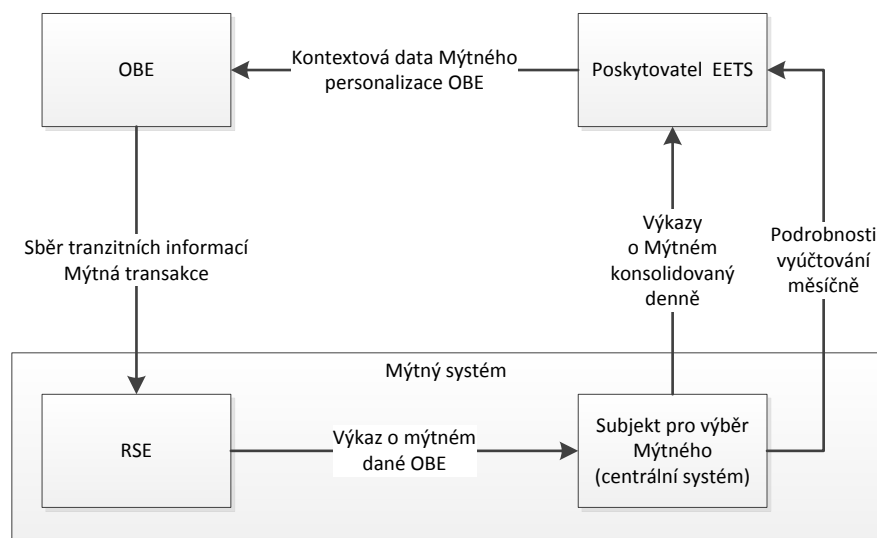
OBE

Kontextová data Mýtného personalizace OBE

Poskytovatel EETS

Sběr tranzitních informací Mýtná transakce

Výkazy o Mýtném konsolidovaný denně

Podrobnosti vyúčtování měsíčně

Mýtný systém

RSE

Výkaz o mýtném dané OBE

Subjekt pro výběr Mýtného (centrální systém)